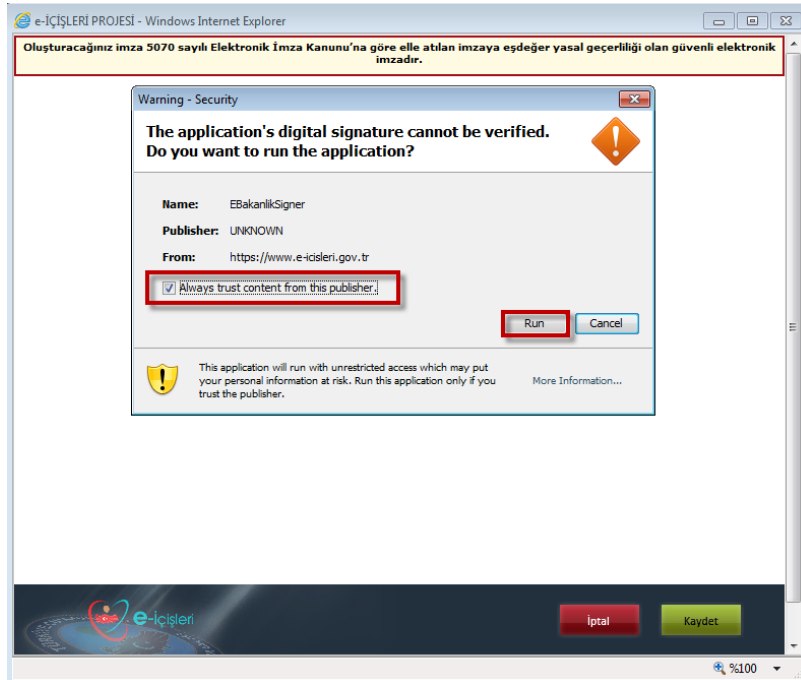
e-İÇİŞLERİ PROJESİ - Windows Internet Explorer

Oluşturacağınız imza 5070 sayılı Elektronik İmza Kanunu'na göre elle atılan imzaya eşdeğer yasal geçerliliği olan güvenli elektronik imzadır.

Warning - Security

The application's digital signature cannot be verified. Do you want to run the application?

Name: EBakanlikSigner

Publisher: UNKNOWN

From: https://www.e-icisleri.gov.tr

Always trust content from this publisher.

Run

Cancel

This application will run with unrestricted access which may put your personal information at risk. Run this application only if you trust the publisher.

More Information...

e-içişleri

İptal

Kaydet

%100